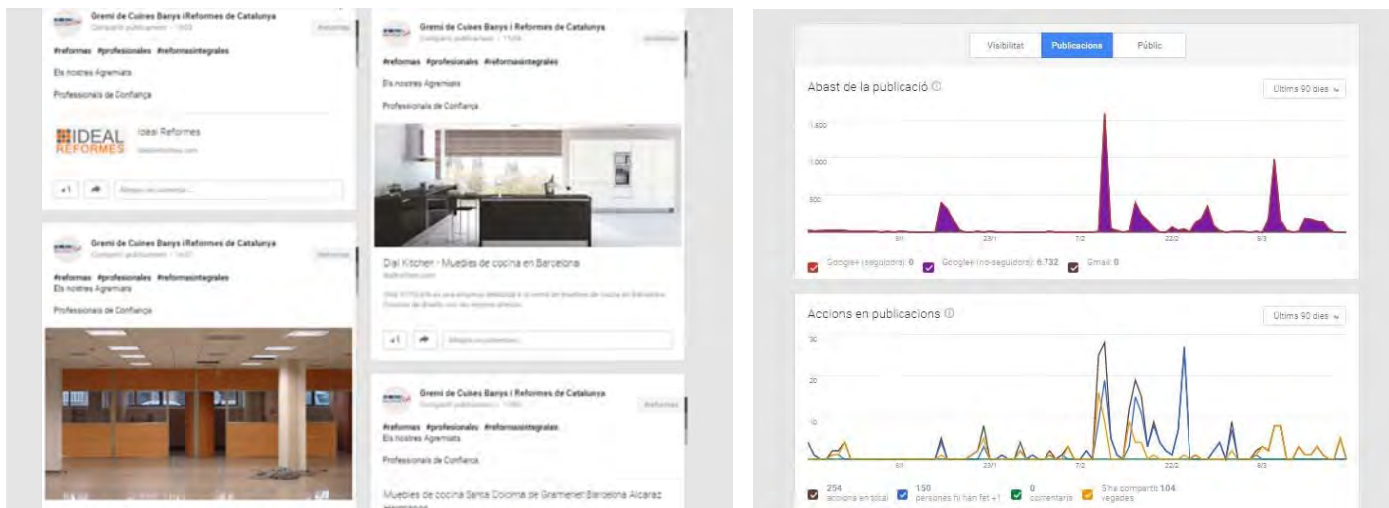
Gremi de Cuines Banys iReformes de Catalunya
Compartit públicament - 16:03

#reformes #profesionales #reformasintegrales

Els nostres Agremiats

Professionals de Confiança

IDEAL REFORMES
Ideal Reformes
idealreformes.com

+1

Gremi de Cuines Banys iReformes de Catalunya
Compartit públicament - 16:01

#reformes #profesionales #reformasintegrales
Els nostres Agremiats

Professionals de Confiança

Gremi de Cuines Banys i Reformes de Catalunya
Compartit públicament - 15:59

#reformes #profesionales #reformasintegrales

Els nostres Agremiats

Professionals de Confiança

Dial Kitchen - Muebles de cocina en Barcelona
dialkitchen.com

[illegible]

+1

Gremi de Cuines Banys i Reformes de Catalunya
Compartit públicament - 15:56

#reformes #profesionales #reformasintegrales
Els nostres Agremiats

Professionals de Confiança

Muebles de cocina Santa Coloma de Gramenet Barcelona Alcaraz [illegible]

Visibilitat | Publicacions | Públic

Abast de la publicació ⓘ
Últims 90 dies

1.500
1.000
500

9/1 23/1 7/2 22/2 8/3

Google+ (seguidors): 0   Google+ (no seguidors): 6.732   Gmail: 0

Accions en publicacions ⓘ
Últims 90 dies

30
20
10

9/1 23/1 7/2 22/2 8/3

254 accions en total   150 persones hi han fet +1   0 comentaris   S'ha compartit 104 vegades